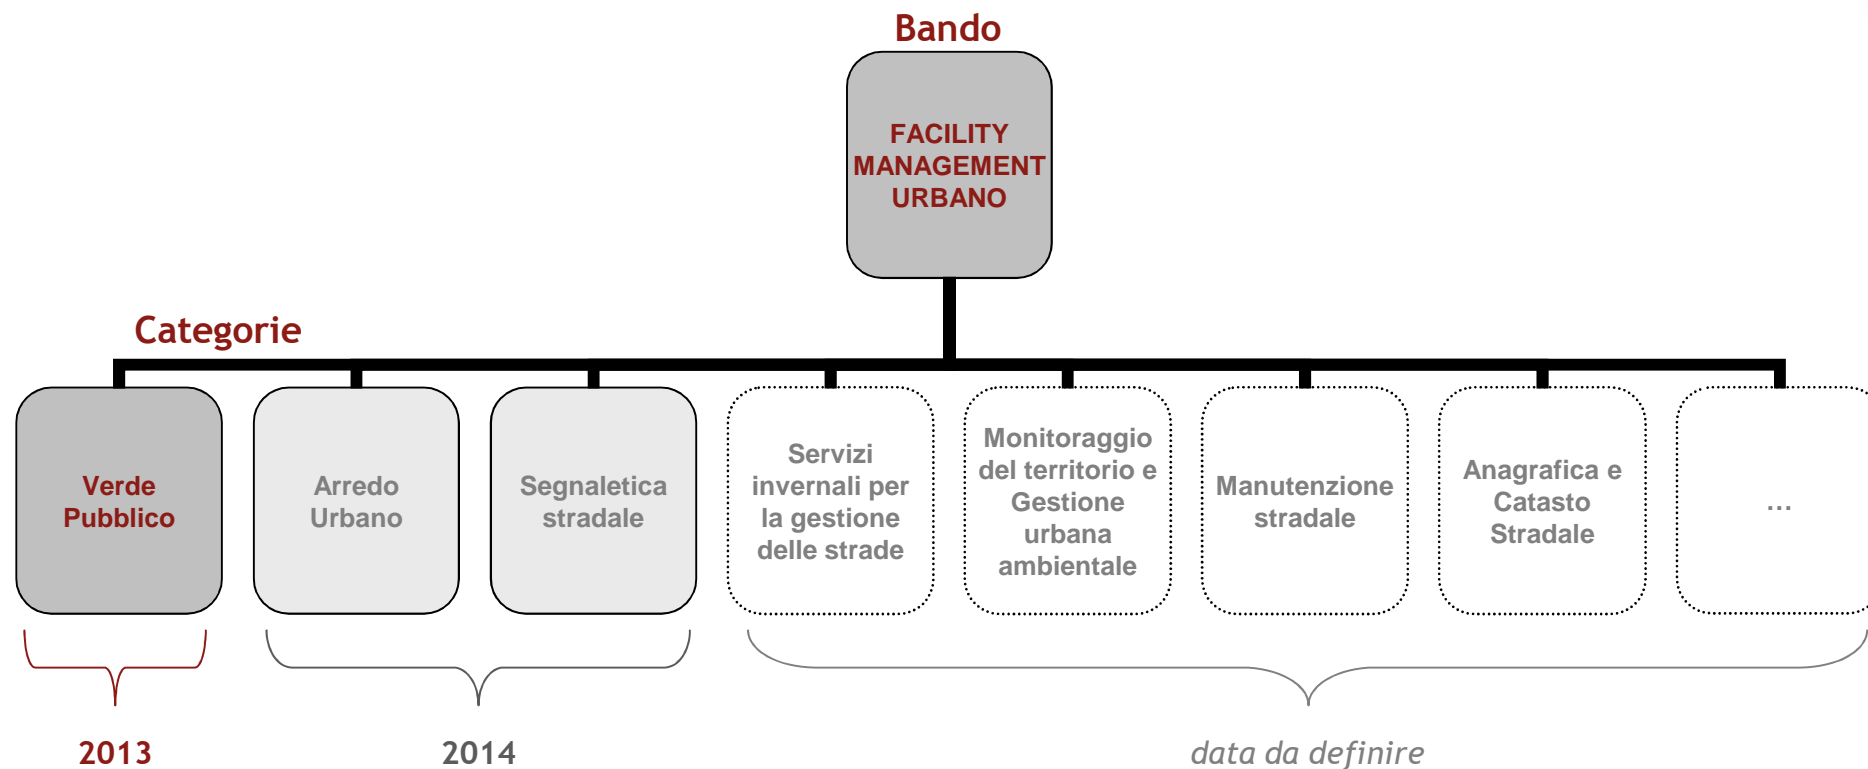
Bando

FACILITY MANAGEMENT URBANO

Categorie

Verde Pubblico

Arredo Urbano

Segnaletica stradale

Servizi invernali per la gestione delle strade

Monitoraggio del territorio e Gestione urbana ambientale

Manutenzione stradale

Anagrafica e Catasto Stradale

...

2013

2014

data da definire